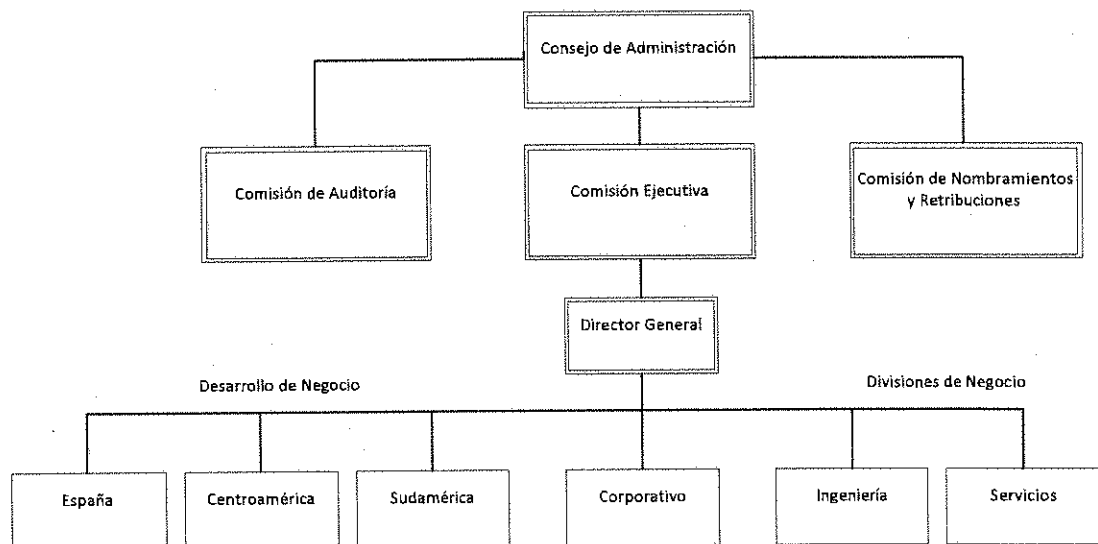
Consejo de Administración

Comisión de Auditoría

Comisión Ejecutiva

Comisión de Nombramientos y Retribuciones

Director General

Desarrollo de Negocio

Divisiones de Negocio

España

Centroamérica

Sudamérica

Corporativo

Ingeniería

Servicios